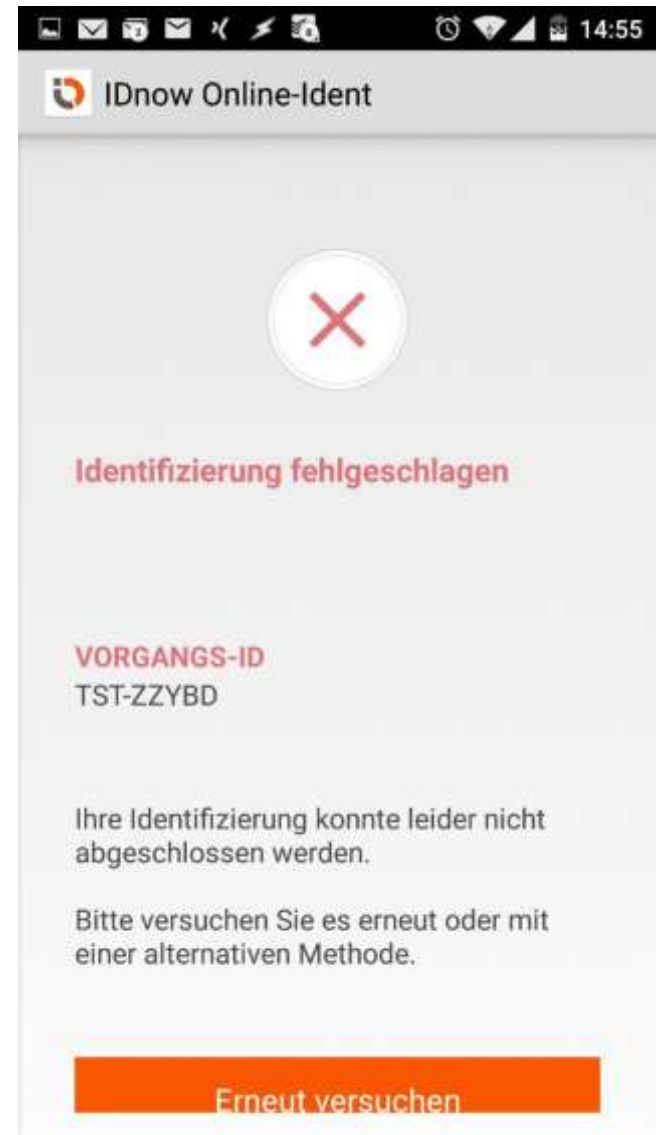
14:55

IDnow Online-Ident

Identifizierung fehlgeschlagen

VORGANGS-ID
TST-ZZYBD

Ihre Identifizierung konnte leider nicht abgeschlossen werden.

Bitte versuchen Sie es erneut oder mit einer alternativen Methode.

Erneut versuchen